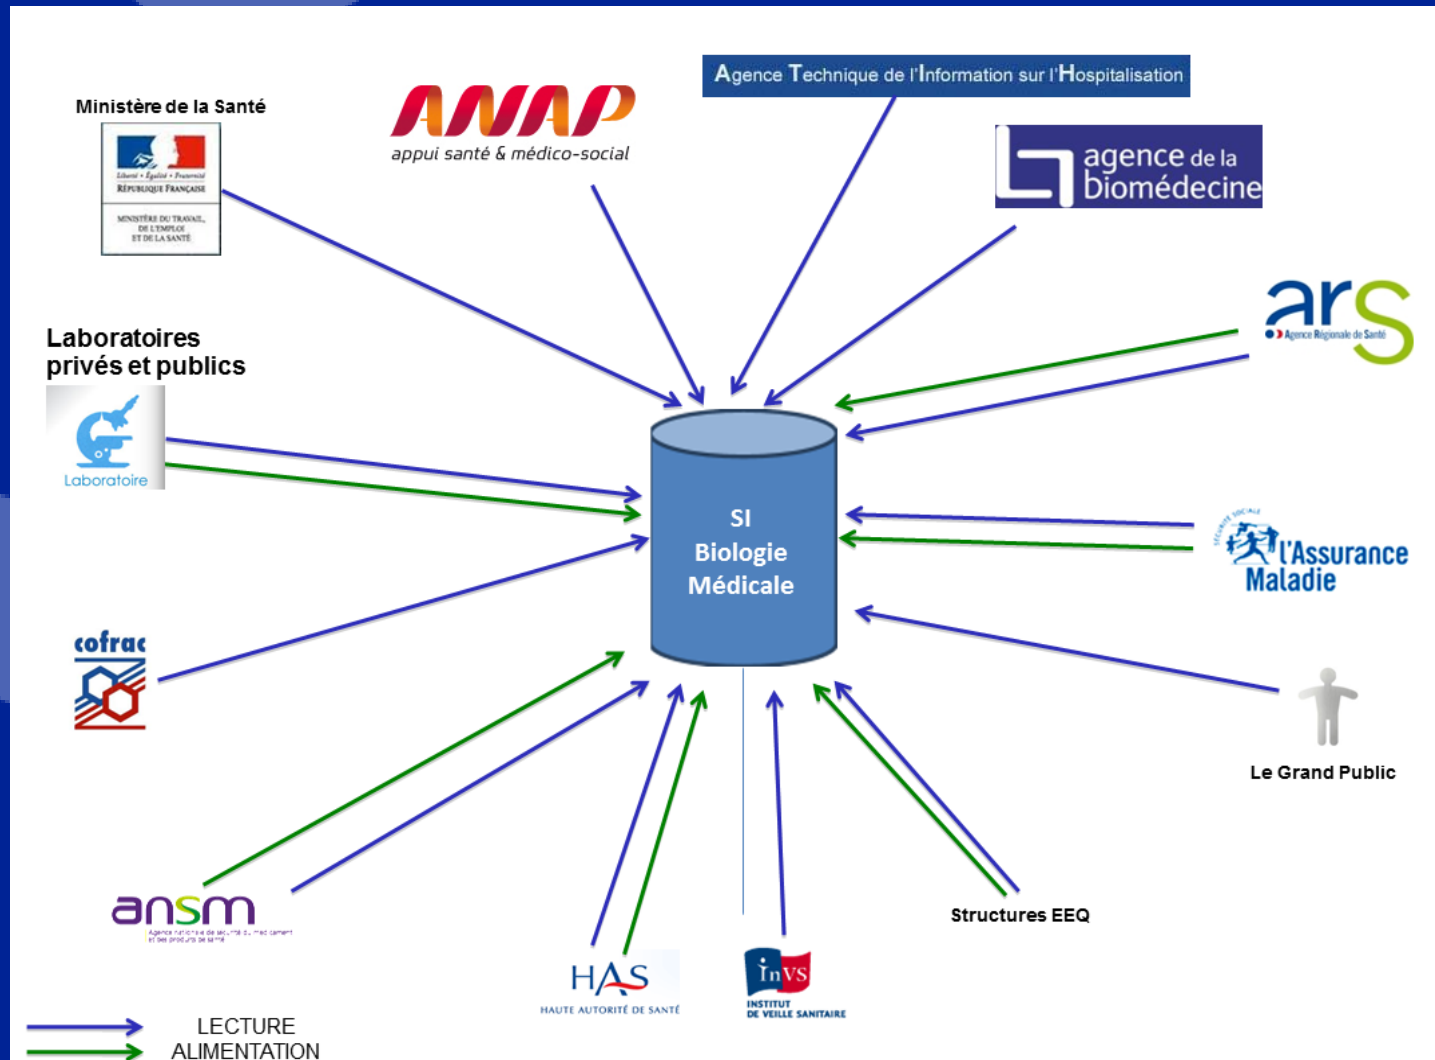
Ministère de la Santé

Liberté • Égalité • Fraternité
RÉPUBLIQUE FRANÇAISE

MINISTÈRE DU TRAVAIL, DE L'EMPLOI ET DE LA SANTÉ

ANAP
appui santé & médico-social

Agence Technique de l'Information sur l'Hospitalisation

agence de la biomédecine

ars
Agence Régionale de Santé

Laboratoires privés et publics

Laboratoire

SI
Biologie
Médicale

SÉCURITÉ SOCIALE
l'Assurance Maladie

cofrac

Le Grand Public

ansm
Agence nationale de sécurité du médicament et des produits de santé

Structures EEQ

HAS
HAUTE AUTORITÉ DE SANTÉ

InVS
INSTITUT DE VEILLE SANITAIRE

LECTURE
ALIMENTATION